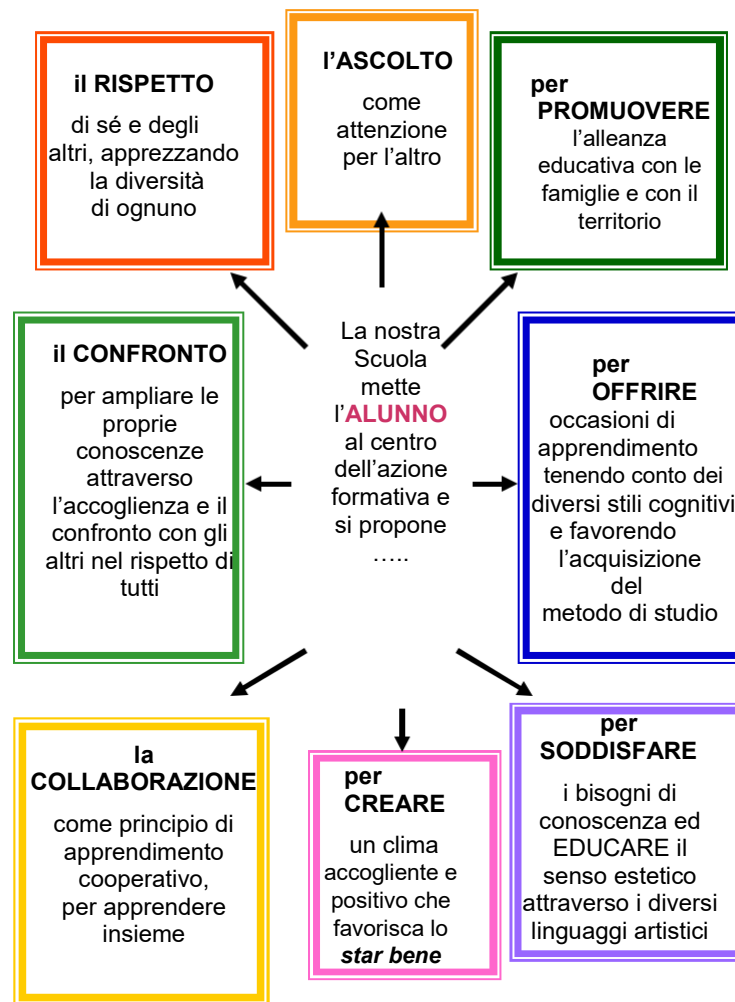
il RISPETTO

di sé e degli altri, apprezzando la diversità di ognuno

l'ASCOLTO

come attenzione per l'altro

per PROMUOVERE

l'alleanza educativa con le famiglie e con il territorio

il CONFRONTO

per ampliare le proprie conoscenze attraverso l'accoglienza e il confronto con gli altri nel rispetto di tutti

La nostra Scuola mette l'ALUNNO al centro dell'azione formativa e si propone …..

per OFFRIRE

occasioni di apprendimento tenendo conto dei diversi stili cognitivi e favorendo l'acquisizione del metodo di studio

la COLLABORAZIONE

come principio di apprendimento cooperativo, per apprendere insieme

per CREARE

un clima accogliente e positivo che favorisca lo *star bene*

per SODDISFARE

i bisogni di conoscenza ed EDUCARE il senso estetico attraverso i diversi linguaggi artistici